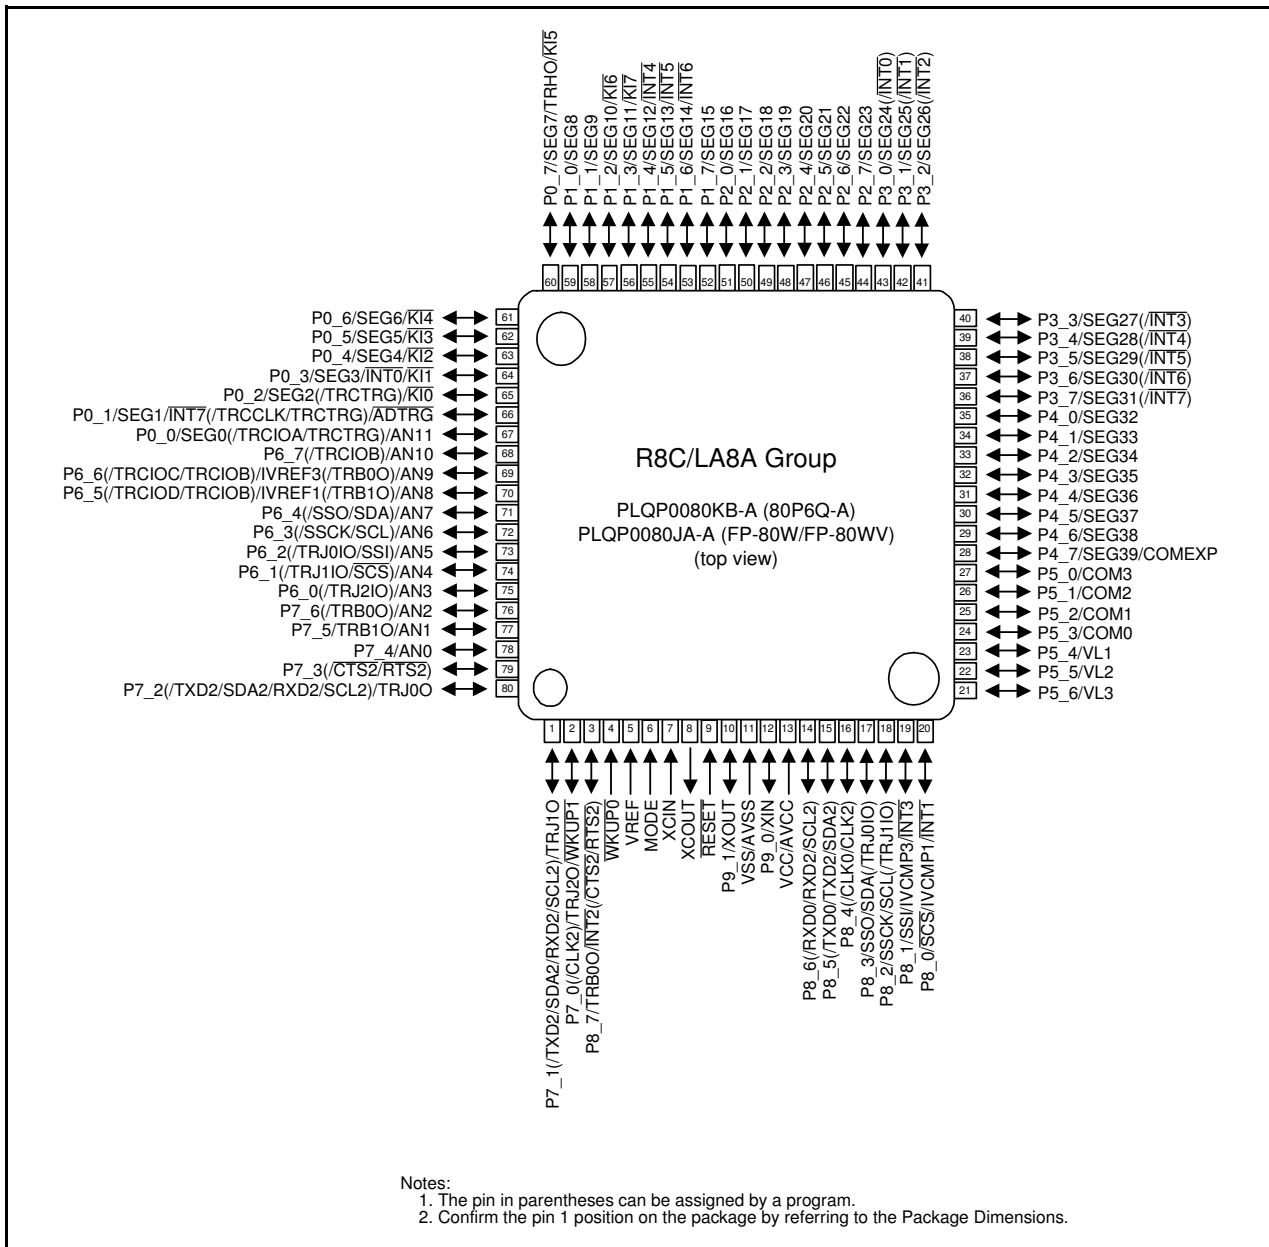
P0_7/SEG7/TRHO/$\overline{KI5}$
P1_0/SEG8
P1_1/SEG9
P1_2/SEG10/$\overline{KI6}$
P1_3/SEG11/$\overline{KI7}$
P1_4/SEG12/$\overline{INT4}$
P1_5/SEG13/$\overline{INT5}$
P1_6/SEG14/$\overline{INT6}$
P1_7/SEG15
P2_0/SEG16
P2_1/SEG17
P2_2/SEG18
P2_3/SEG19
P2_4/SEG20
P2_5/SEG21
P2_6/SEG22
P2_7/SEG23
P3_0/SEG24(/$\overline{INT0}$)
P3_1/SEG25(/$\overline{INT1}$)
P3_2/SEG26(/$\overline{INT2}$)

60 59 58 57 56 55 54 53 52 51 50 49 48 47 46 45 44 43 42 41

P0_6/SEG6/$\overline{KI4}$ 61
P0_5/SEG5/$\overline{KI3}$ 62
P0_4/SEG4/$\overline{KI2}$ 63
P0_3/SEG3/$\overline{INT0}$/$\overline{KI1}$ 64
P0_2/SEG2(/TRCTRG)/$\overline{KI0}$ 65
P0_1/SEG1/$\overline{INT7}$(/TRCCLK/TRCTRG)/$\overline{ADTRG}$ 66
P0_0/SEG0(/TRCIOA/TRCTRG)/AN11 67
P6_7(/TRCIOB)/AN10 68
P6_6(/TRCIOC/TRCIOB)/IVREF3(/TRB0O)/AN9 69
P6_5(/TRCIOD/TRCIOB)/IVREF1(/TRB1O)/AN8 70
P6_4(/SSO/SDA)/AN7 71
P6_3(/SSCK/SCL)/AN6 72
P6_2(/TRJ0IO/SSI)/AN5 73
P6_1(/TRJ1IO/$\overline{SCS}$)/AN4 74
P6_0(/TRJ2IO)/AN3 75
P7_6(/TRB0O)/AN2 76
P7_5/TRB1O/AN1 77
P7_4/AN0 78
P7_3(/$\overline{CTS2}$/$\overline{RTS2}$) 79
P7_2(/TXD2/SDA2/RXD2/SCL2)/TRJ0O 80

R8C/LA8A Group

PLQP0080KB-A (80P6Q-A)
PLQP0080JA-A (FP-80W/FP-80WV)
(top view)

40 P3_3/SEG27(/$\overline{INT3}$)
39 P3_4/SEG28(/$\overline{INT4}$)
38 P3_5/SEG29(/$\overline{INT5}$)
37 P3_6/SEG30(/$\overline{INT6}$)
36 P3_7/SEG31(/$\overline{INT7}$)
35 P4_0/SEG32
34 P4_1/SEG33
33 P4_2/SEG34
32 P4_3/SEG35
31 P4_4/SEG36
30 P4_5/SEG37
29 P4_6/SEG38
28 P4_7/SEG39/COMEXP
27 P5_0/COM3
26 P5_1/COM2
25 P5_2/COM1
24 P5_3/COM0
23 P5_4/VL1
22 P5_5/VL2
21 P5_6/VL3

1 2 3 4 5 6 7 8 9 10 11 12 13 14 15 16 17 18 19 20

P7_1(/TXD2/SDA2/RXD2/SCL2)/TRJ1O
P7_0(/CLK2)/TRJ2O/$\overline{WKUP1}$
P8_7/TRB0O/$\overline{INT2}$(/$\overline{CTS2}$/$\overline{RTS2}$)
$\overline{WKUP0}$
VREF
MODE
XCIN
XCOUT
$\overline{RESET}$
P9_1/XOUT
VSS/AVSS
P9_0/XIN
VCC/AVCC
P8_6(/RXD0/RXD2/SCL2)
P8_5(/TXD0/TXD2/SDA2)
P8_4(/CLK0/CLK2)
P8_3/SSO/SDA(/TRJ0IO)
P8_2/SSCK/SCL(/TRJ1IO)
P8_1/SSI/IVCMP3/$\overline{INT3}$
P8_0/$\overline{SCS}$/IVCMP1/$\overline{INT1}$

Notes:
1. The pin in parentheses can be assigned by a program.
2. Confirm the pin 1 position on the package by referring to the Package Dimensions.